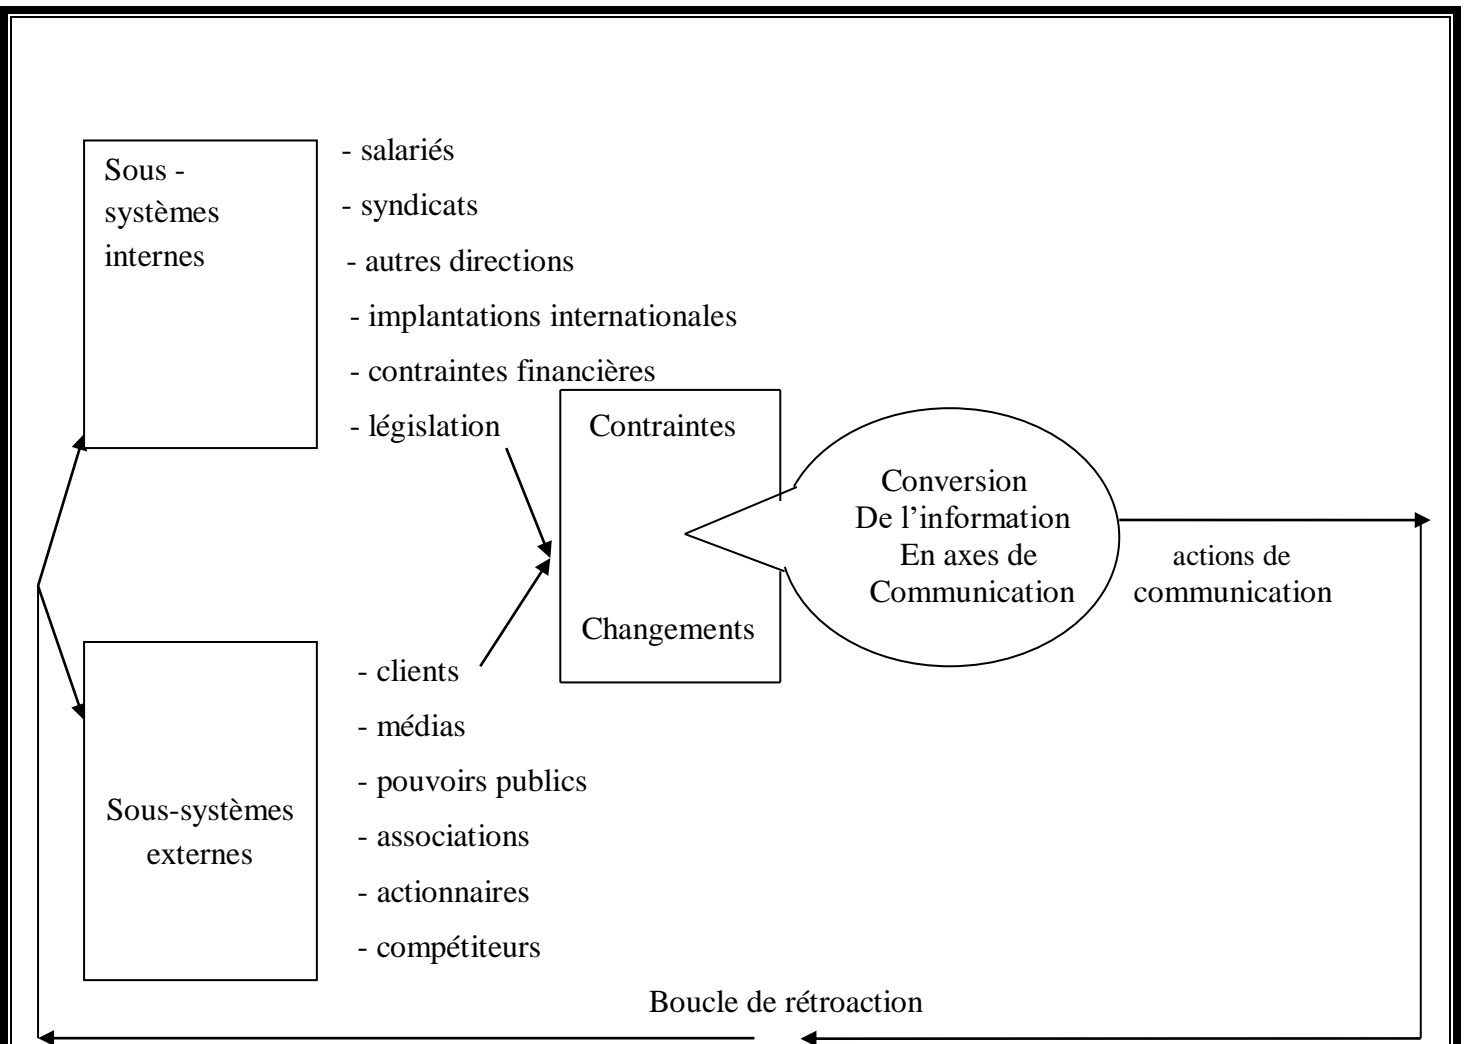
Sous - systèmes internes

- salariés
- syndicats
- autres directions
- implantations internationales
- contraintes financières
- législation

Contraintes

Changements

Conversion De l'information En axes de Communication

actions de communication

Sous-systèmes externes

- clients
- médias
- pouvoirs publics
- associations
- actionnaires
- compétiteurs

Boucle de rétroaction